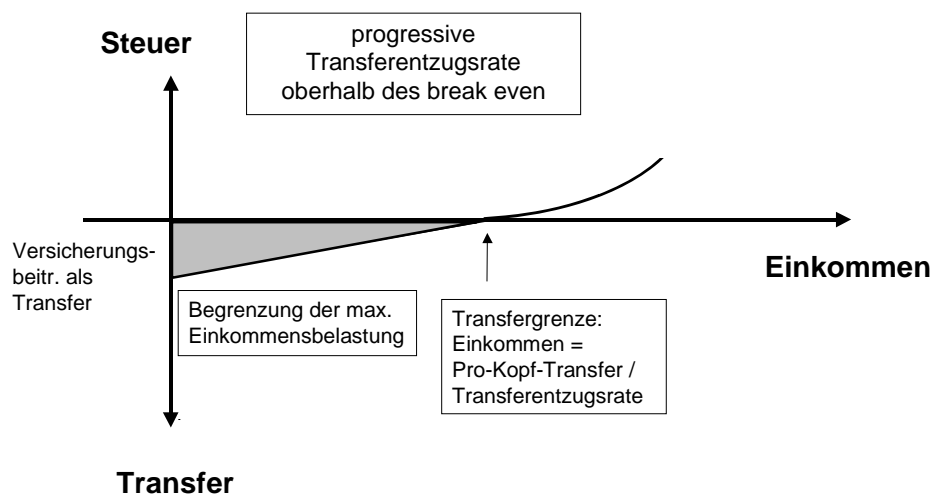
Steuer

progressive Transferentzugsrate oberhalb des break even

Versicherungsbeitr. als Transfer

Einkommen

Begrenzung der max. Einkommensbelastung

Transfergrenze: Einkommen = Pro-Kopf-Transfer / Transferentzugsrate

Transfer